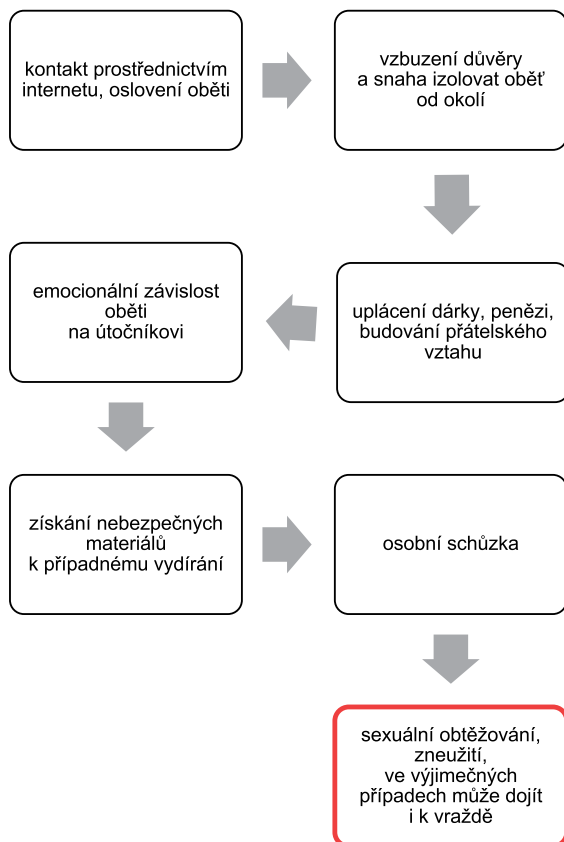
kontakt prostřednictvím internetu, oslovení oběti

vzbuzení důvěry a snaha izolovat oběť od okolí

uplácení dárky, penězi, budování přátelského vztahu

emocionální závislost oběti na útočníkovi

získání nebezpečných materiálů k případnému vydírání

osobní schůzka

sexuální obtěžování, zneužití, ve výjimečných případech může dojít i k vraždě